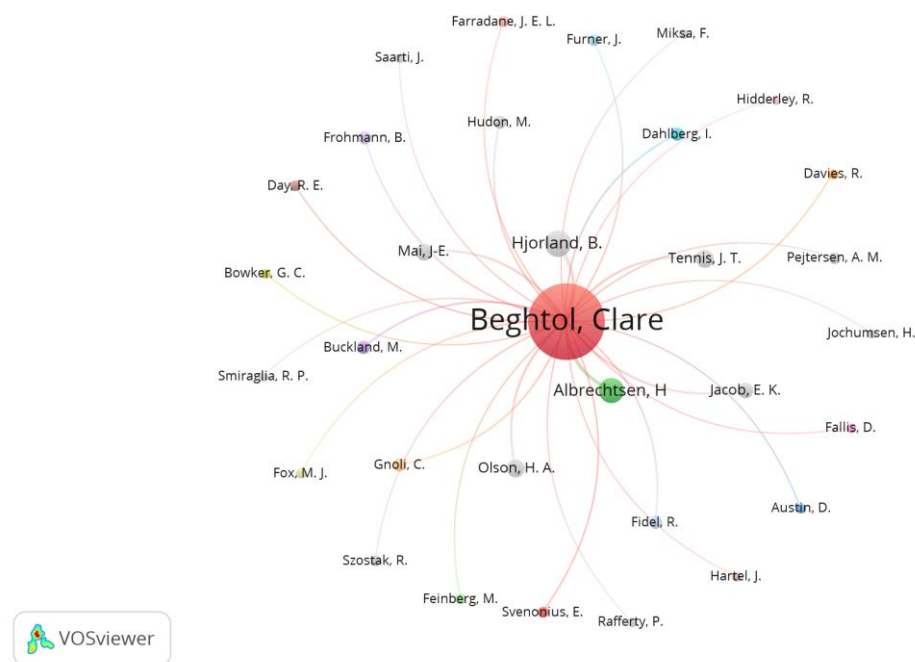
Farradane, J. E. L.
Furner, J.
Miksa, F.
Saarti, J.
Hidderley, R.
Hudon, M.
Frohmann, B.
Dahlberg, I.
Davies, R.
Day, R. E.
Hjorland, B.
Mai, J-E.
Tennis, J. T.
Pejtersen, A. M.
Bowker, G. C.
Beghtol, Clare
Jochumsen, H.
Buckland, M.
Smiraglia, R. P.
Albrechtsen, H
Jacob, E. K.
Fallis, D.
Fox, M. J.
Gnoli, C.
Olson, H. A.
Austin, D.
Fidel, R.
Szostak, R.
Hartel, J.
Feinberg, M.
Svenonius, E.
Rafferty, P.
VOSviewer